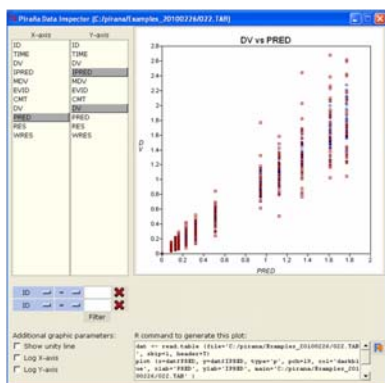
Piraña Data Inspector (C:/pirana/Examples_20100226/022.TAB)

X-axis
ID
TIME
DV
IPRED
MDV
EVID
CMT
DV
PRED
RES
WRES

Y-axis
ID
TIME
DV
IPRED
MDV
EVID
CMT
DV
PRED
RES
WRES

DV vs PRED

PRED

Filter

Additional graphic parameters:
Show unity line
Log X-axis
Log Y-axis

R command to generate this plot:
dat <- read.table (file='C:/pirana/Examples_20100226/022.TAB', skip=1, header=T)
plot (x=dat$PRED, y=dat$IPRED, type='p', pch=19, col='darkblue', xlab='PRED', ylab='DV', main='C:/pirana/Examples_20100226/022.TAB' )